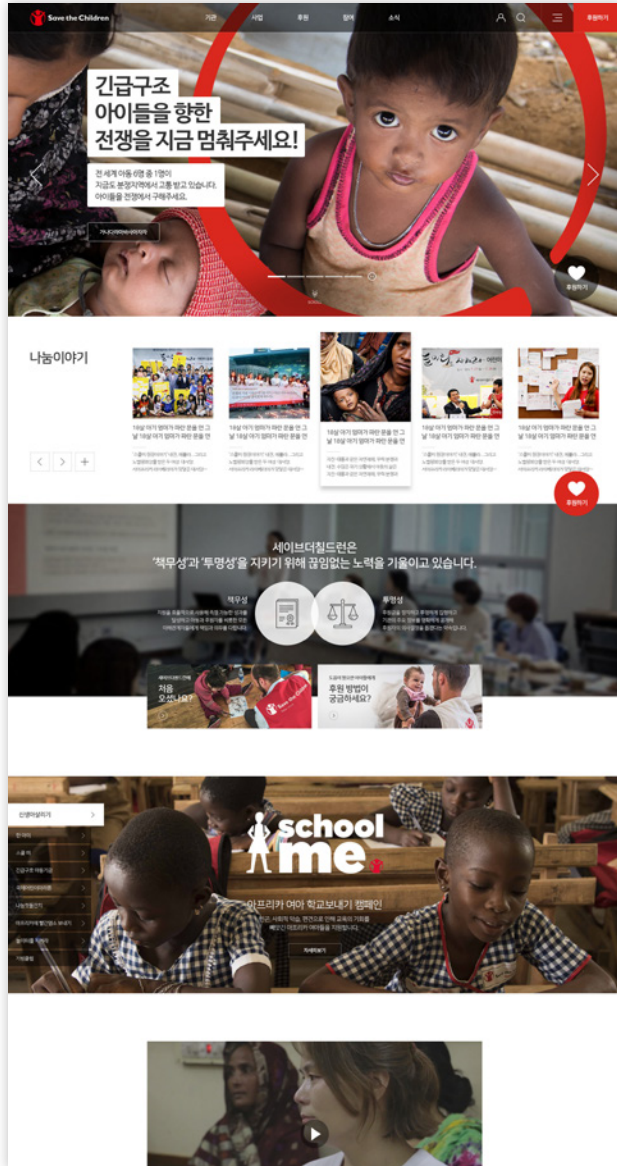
Save the Children

기관 사업 후원 참여 소식

후원하기

긴급구조
아이들을 향한
전쟁을 지금 멈춰주세요!

전 세계 아동 6명 중 1명이
지금도 분쟁지역에서 고통 받고 있습니다.
아이들을 전쟁에서 구해주세요.

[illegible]

후원하기

나눔이야기

18살 아기 엄마가 파란 운동 안 그녀 18살 아기 엄마가 파란 운동 안

18살 아기 엄마가 파란 운동 안 그녀 18살 아기 엄마가 파란 운동 안

18살 아기 엄마가 파란 운동 안 그녀 18살 아기 엄마가 파란 운동 안

18살 아기 엄마가 파란 운동 안 그녀 18살 아기 엄마가 파란 운동 안

18살 아기 엄마가 파란 운동 안 그녀 18살 아기 엄마가 파란 운동 안

후원하기

세이브더칠드런은
'책무성'과 '투명성'을 지키기 위해 끊임없는 노력을 기울이고 있습니다.

책무성

투명성

처음 오셨나요?

후원 방법이 궁금하세요?

신생아살리기

school me

아프리카 여아 학교보내기 캠페인

자세히보기